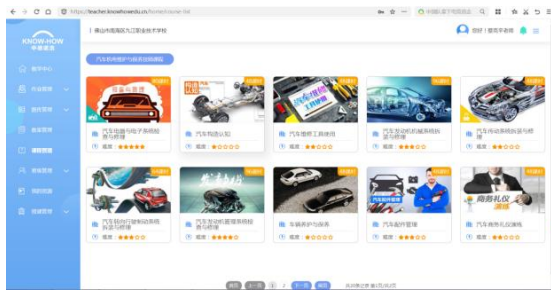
https://teacher.knowhowedu.cn/#/content/course-list

KNOW-HOW

佛山市南海区九江职业技术学校

您好！ 刘老师 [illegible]

教学中心

汽车机电维护与检测实训课程

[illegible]

汽车电器与电子系统检测与修理

难度 ★★★★★

汽车构造认知

难度 ★☆☆☆☆

汽车维修工具使用

难度 ★★☆☆☆

汽车发动机机械系统拆装与修理

难度 ★★★☆☆

汽车传动系统拆装与修理

难度 ★★☆☆☆

汽车转向行驶制动系统拆装与修理

难度 ★★★★☆

汽车发动机管理系统检测与修理

难度 ★★★★☆

车辆养护与保养

难度 ★★☆☆☆

汽车配件管理

难度 ★★☆☆☆

汽车商务礼仪课程

难度 ★☆☆☆☆

首页 上一页 1 2 下一页 尾页 共 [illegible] 条记录 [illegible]